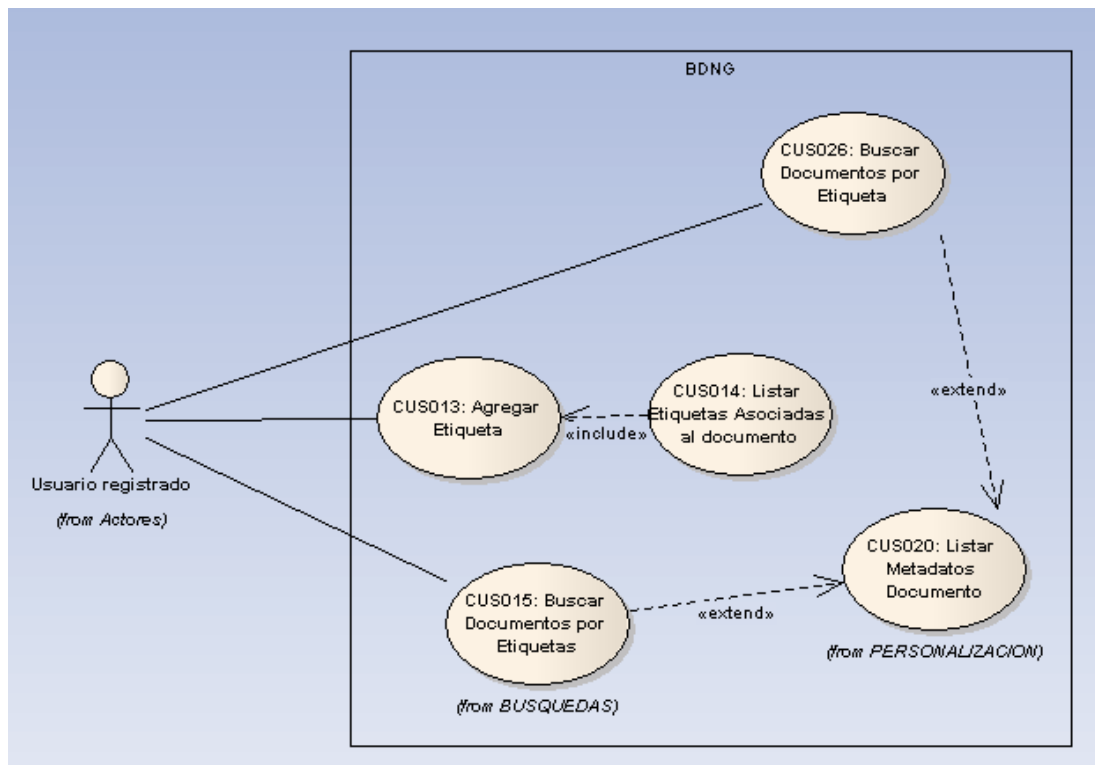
BDNG

CUS026: Buscar Documentos por Etiqueta

CUS013: Agregar Etiqueta

«include»

CUS014: Listar Etiquetas Asociadas al documento

«extend»

Usuario registrado

(from Actores)

CUS020: Listar Metadatos Documento

CUS015: Buscar Documentos por Etiquetas

«extend»

(from PERSONALIZACION)

(from BUSQUEDAS)